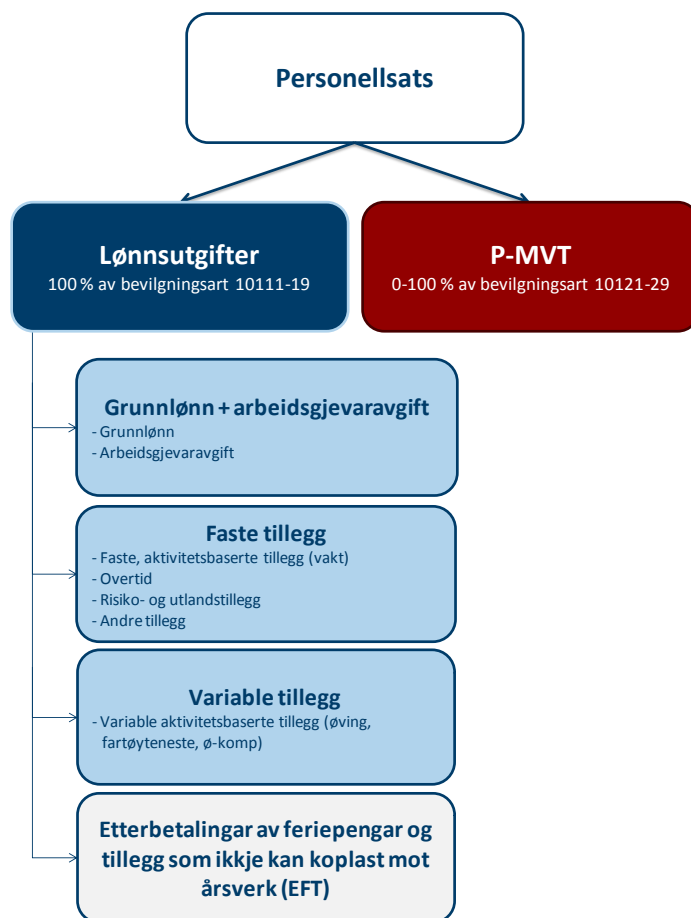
Personellsats

Lønnsutgifter
100 % av bevilgningsart 10111-19

P-MVT
0-100 % av bevilgningsart 10121-29

Grunnlønn + arbeidsgjevaravgift
- Grunnlønn
- Arbeidsgjevaravgift

Faste tillegg
- Faste, aktivitetsbaserte tillegg (vakt)
- Overtid
- Risiko- og utlandstillegg
- Andre tillegg

Variable tillegg
- Variable aktivitetsbaserte tillegg (øving, fartøyteneste, ø-komp)

Etterbetalingar av feriepengar og tillegg som ikkje kan koplast mot årsverk (EFT)